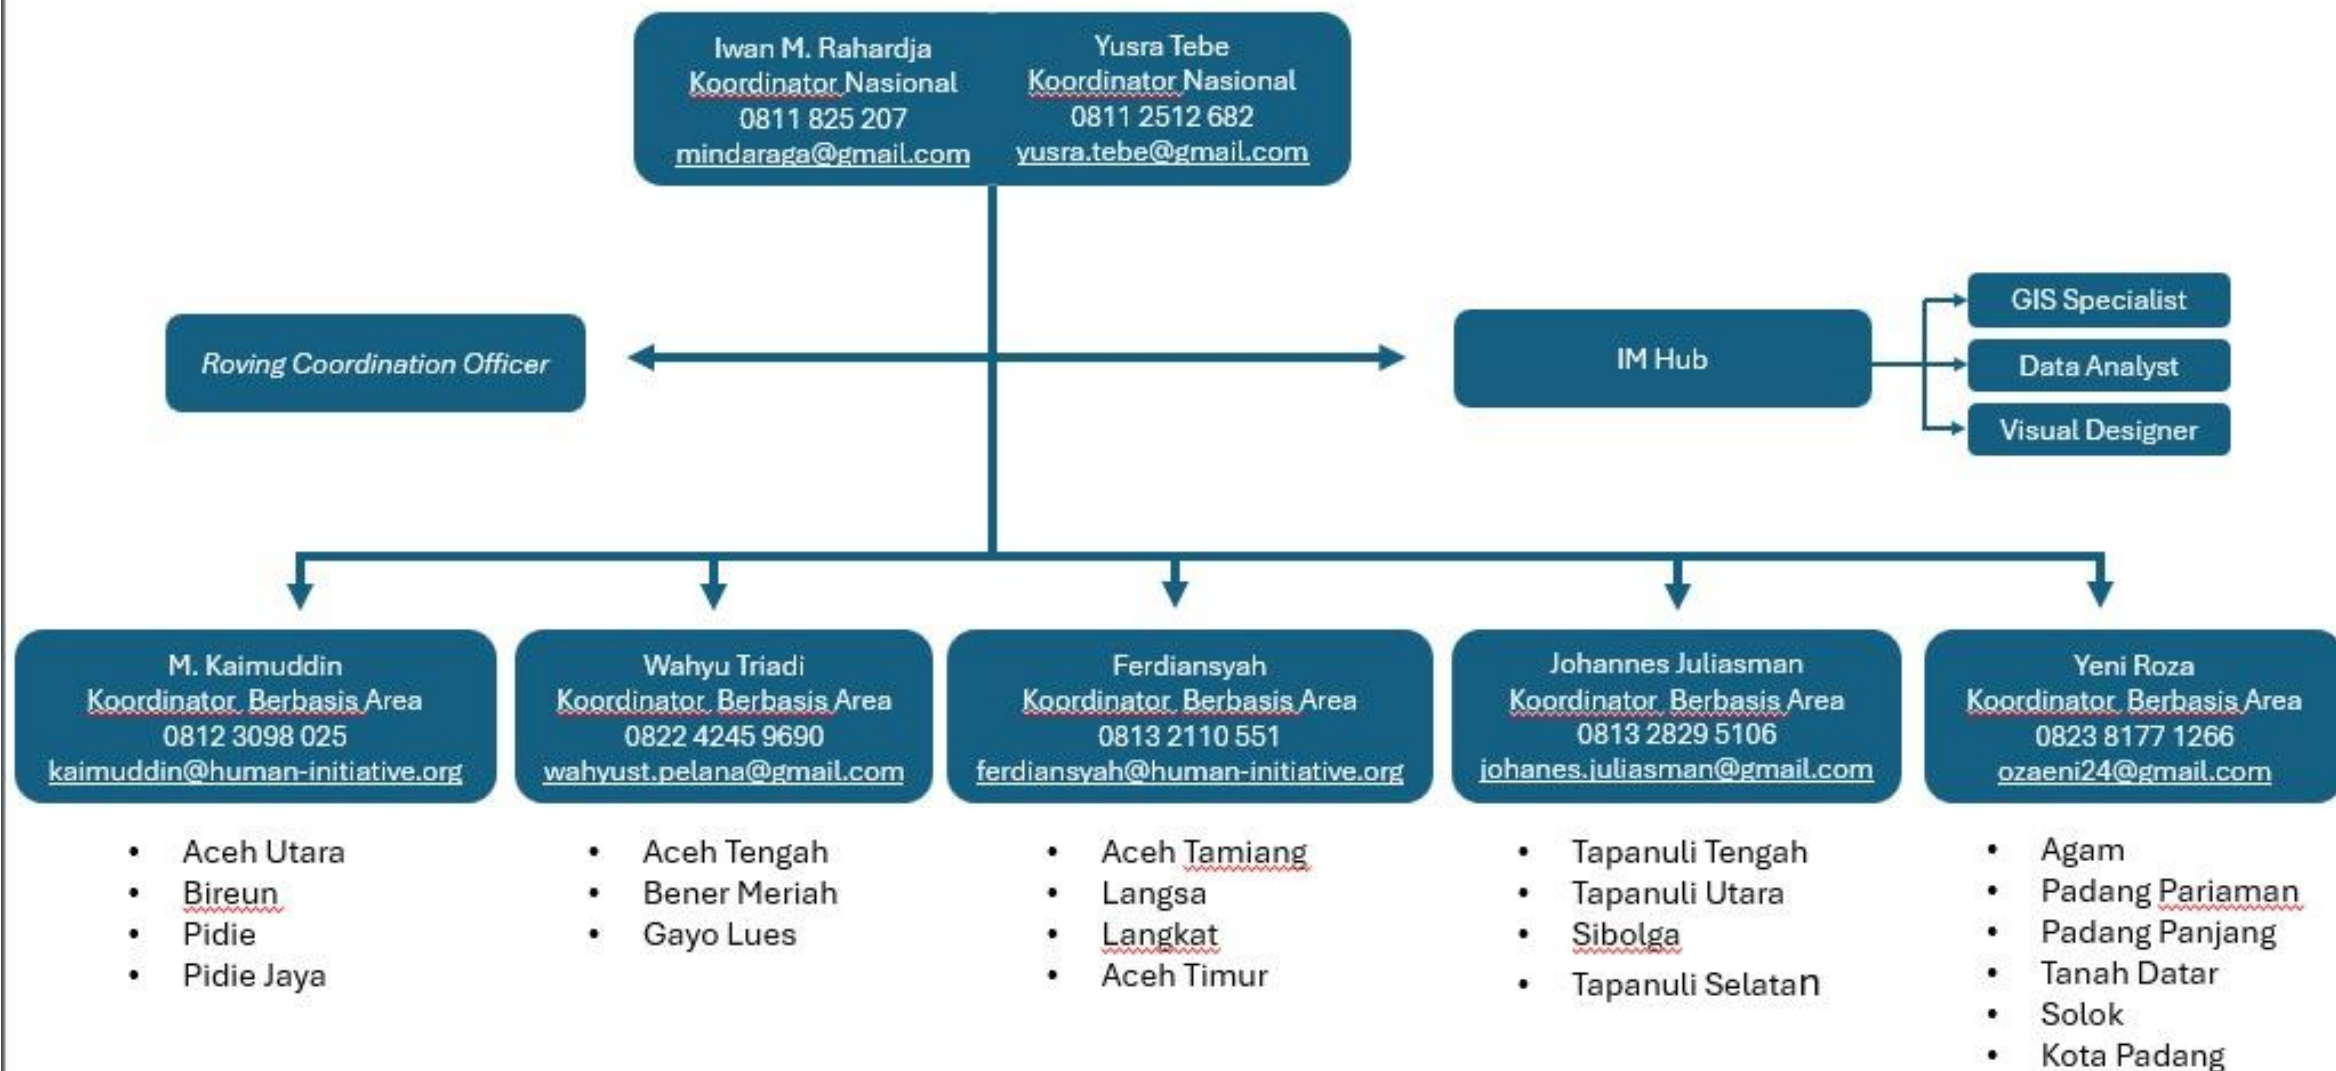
Iwan M. Rahardja
Koordinator Nasional
0811 825 207
mindaraga@gmail.com

Yusra Tebe
Koordinator Nasional
0811 2512 682
yusra.tebe@gmail.com

Roving Coordination Officer

IM Hub

GIS Specialist

Data Analyst

Visual Designer

M. Kaimuddin
Koordinator Berbasis Area
0812 3098 025
kaimuddin@human-initiative.org

- Aceh Utara
- Bireun
- Pidie
- Pidie Jaya

Wahyu Triadi
Koordinator Berbasis Area
0822 4245 9690
wahyust.pelana@gmail.com

- Aceh Tengah
- Bener Meriah
- Gayo Lues

Ferdiansyah
Koordinator Berbasis Area
0813 2110 551
ferdiansyah@human-initiative.org

- Aceh Tamiang
- Langsa
- Langkat
- Aceh Timur

Johannes Juliasman
Koordinator Berbasis Area
0813 2829 5106
johanes.juliasman@gmail.com

- Tapanuli Tengah
- Tapanuli Utara
- Sibolga
- Tapanuli Selatan

Yeni Roza
Koordinator Berbasis Area
0823 8177 1266
ozaeni24@gmail.com

- Agam
- Padang Pariaman
- Padang Panjang
- Tanah Datar
- Solok
- Kota Padang